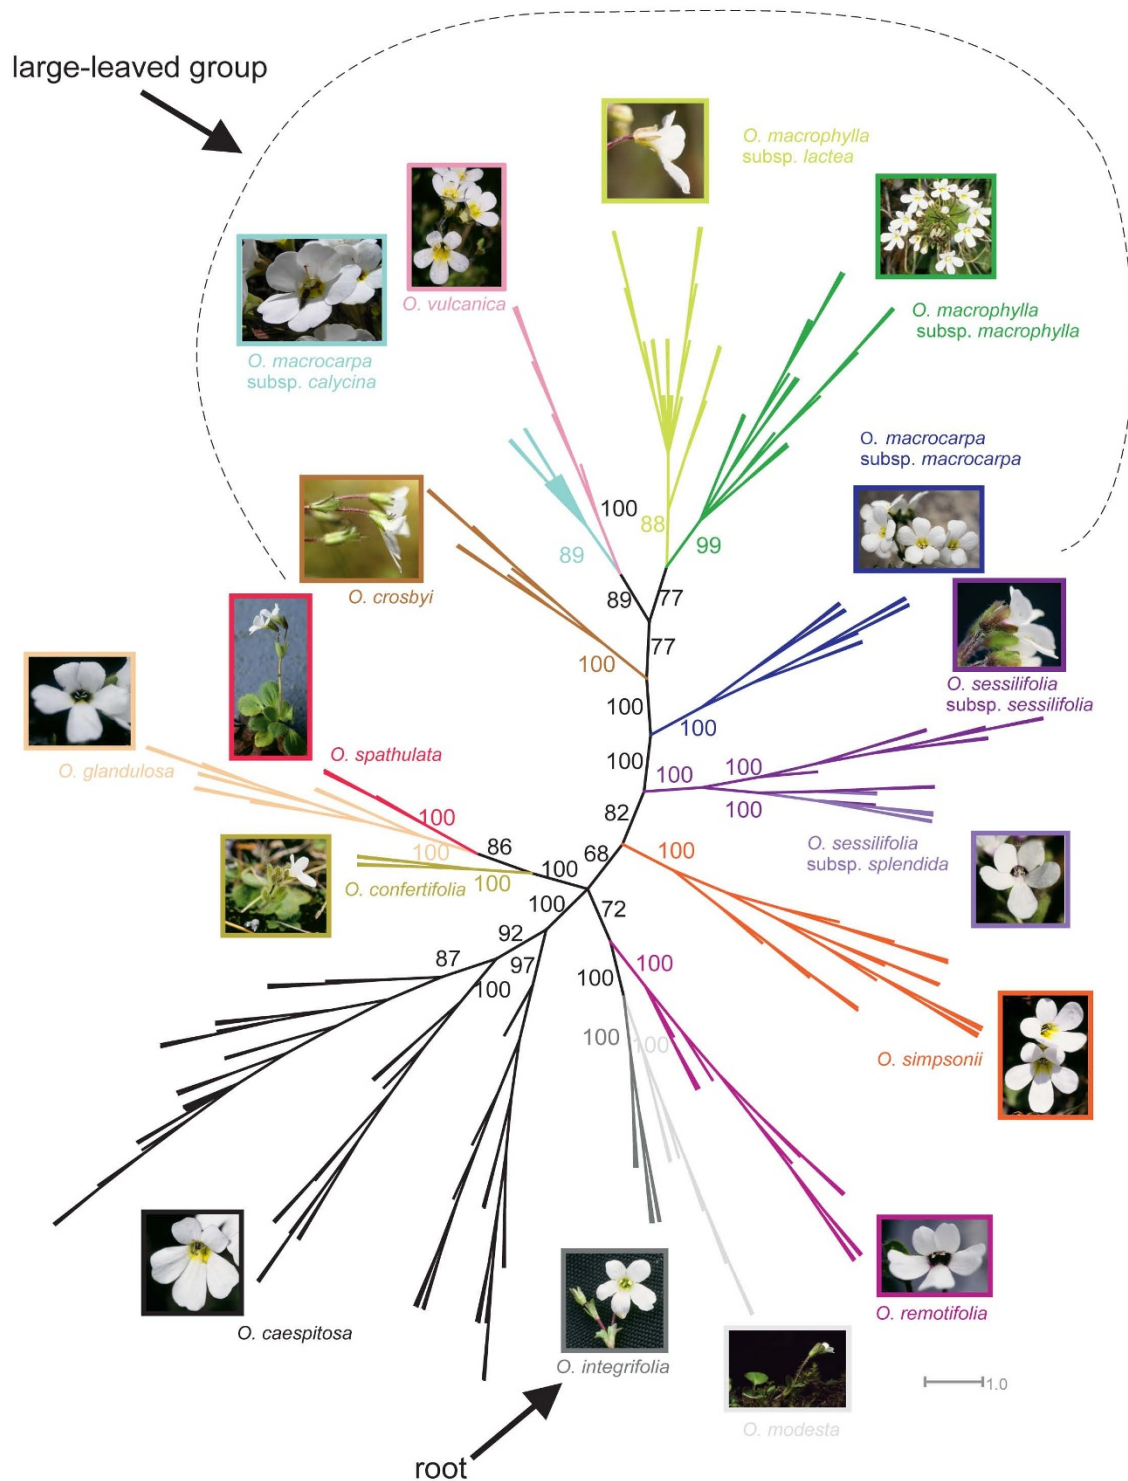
large-leaved group

O. macrophylla subsp. lactea

O. vulcanica

O. macrophylla subsp. macrophylla

O. macrocarpa subsp. calycina

O. macrocarpa subsp. macrocarpa

100 88 89 99

89 77

O. crosbyi

77

100

100

O. sessilifolia subsp. sessilifolia

100

O. glandulosa

O. spathulata

100 100 100

100

82

100 86

100

O. sessilifolia subsp. splendida

68 100

O. confertifolia 100 100

100

72

92

87 97

100 100 100

100 100

O. simpsonii

O. caespitosa

O. integrifolia

O. remotifolia

1.0

O. modesta

root